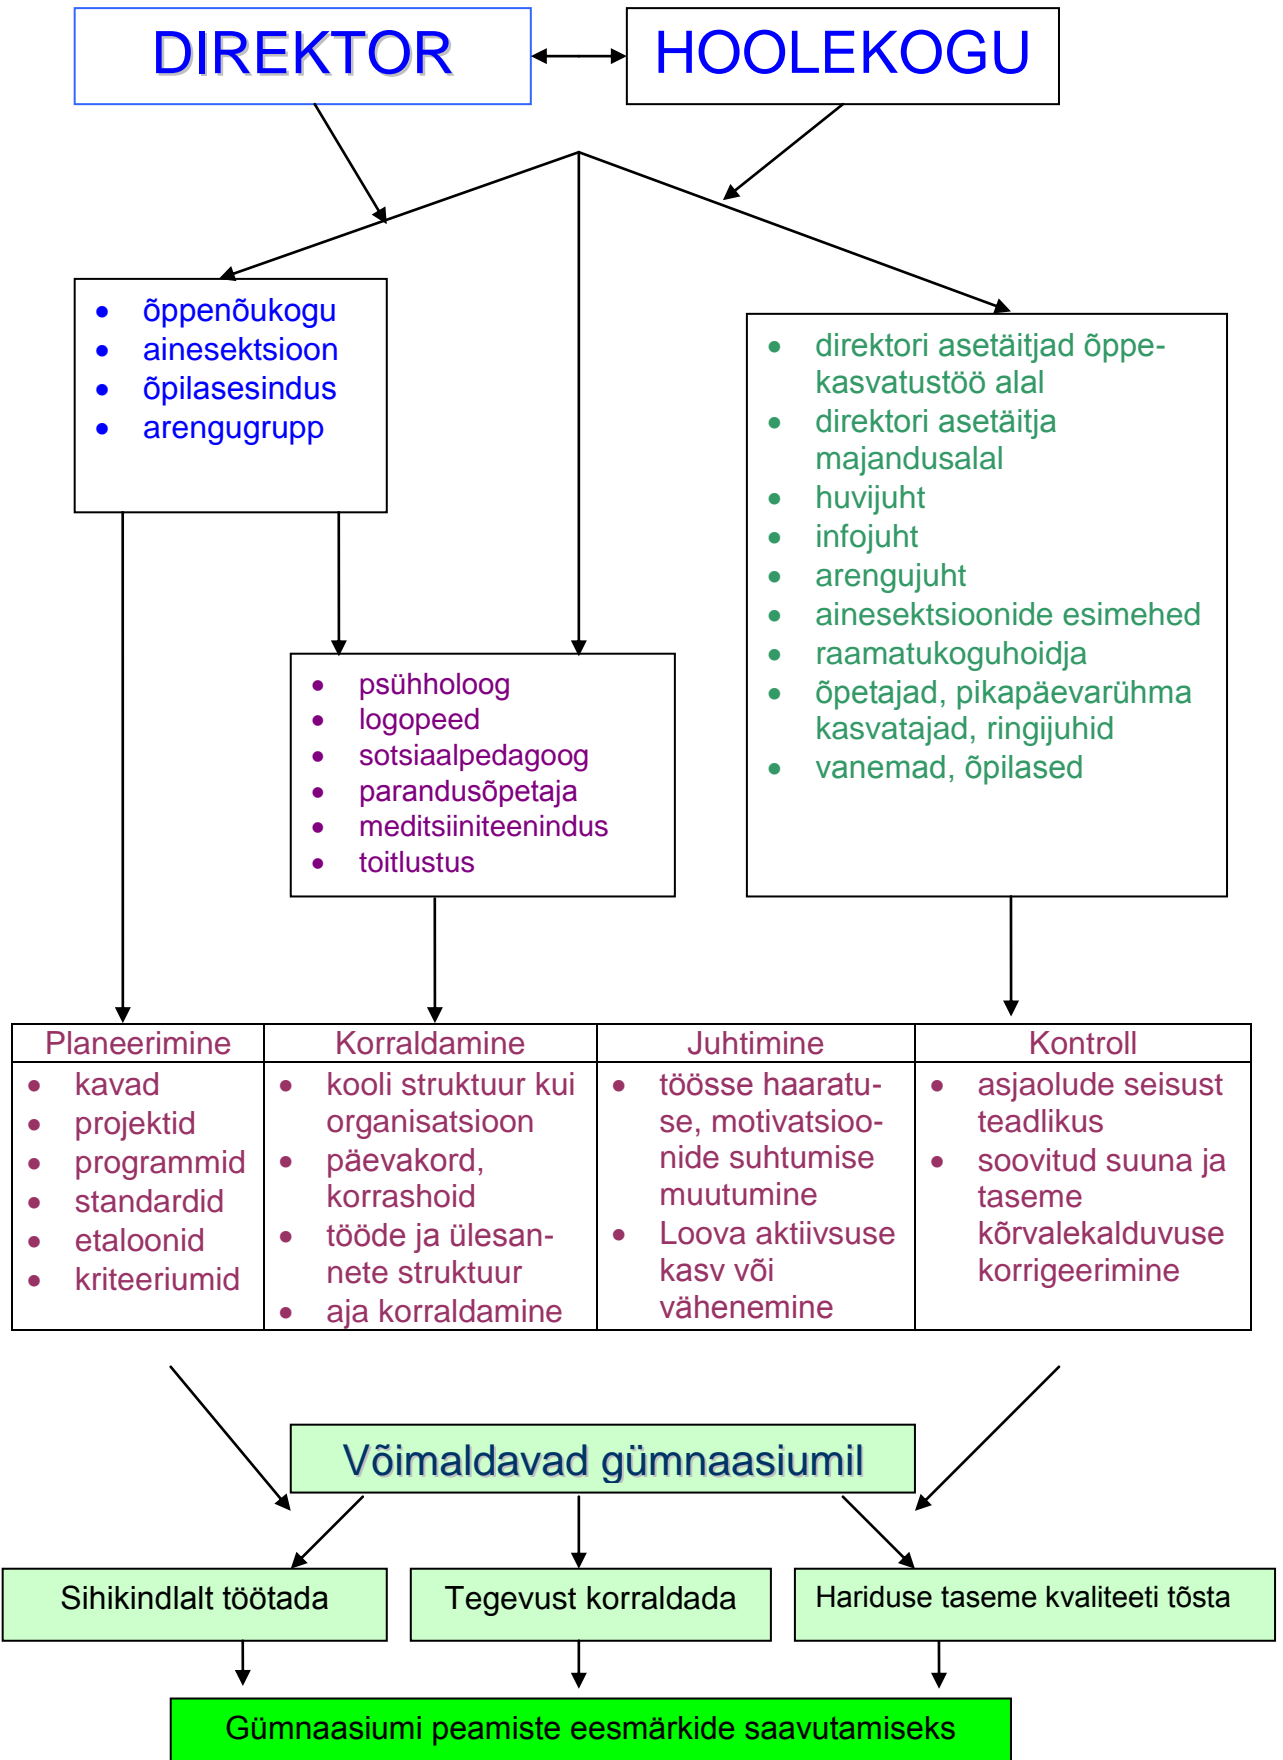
DIREKTOR

HOOLEKOGU

- õppenõukogu
- ainesektsioon
- õpilasesindus
- arengugrupp

- direktori asetäitjad õppekasvatustöö alal
- direktori asetäitja majandusalal
- huvijuht
- infojuht
- arengujuht
- ainesektsioonide esimehed
- raamatukoguhoidja
- õpetajad, pikapäevarühma kasvatajad, ringijuhid
- vanemad, õpilased

- psühholoog
- logopeed
- sotsiaalpedagoog
- parandusõpetaja
- meditsiiniteenindus
- toitlustus

| Planeerimine | Korraldamine | Juhtimine | Kontroll |
|---|---|---|---|
| • kavad • projektid • programmid • standardid • etaloonid • kriteeriumid | • kooli struktuur kui organisatsioon • päevakord, korrashoid • tööde ja ülesannete struktuur • aja korraldamine | • töösse haaratuse, motivatsioonide suhtumise muutumine • Loova aktiivsuse kasv või vähenemine | • asjaolude seisust teadlikus • soovitud suuna ja taseme kõrvalekalduvuse korrigeerimine |

Võimaldavad gümnaasiumil

Sihikindlalt töötada

Tegevust korraldada

Hariduse taseme kvaliteeti tõsta

Gümnaasiumi peamiste eesmärkide saavutamiseks